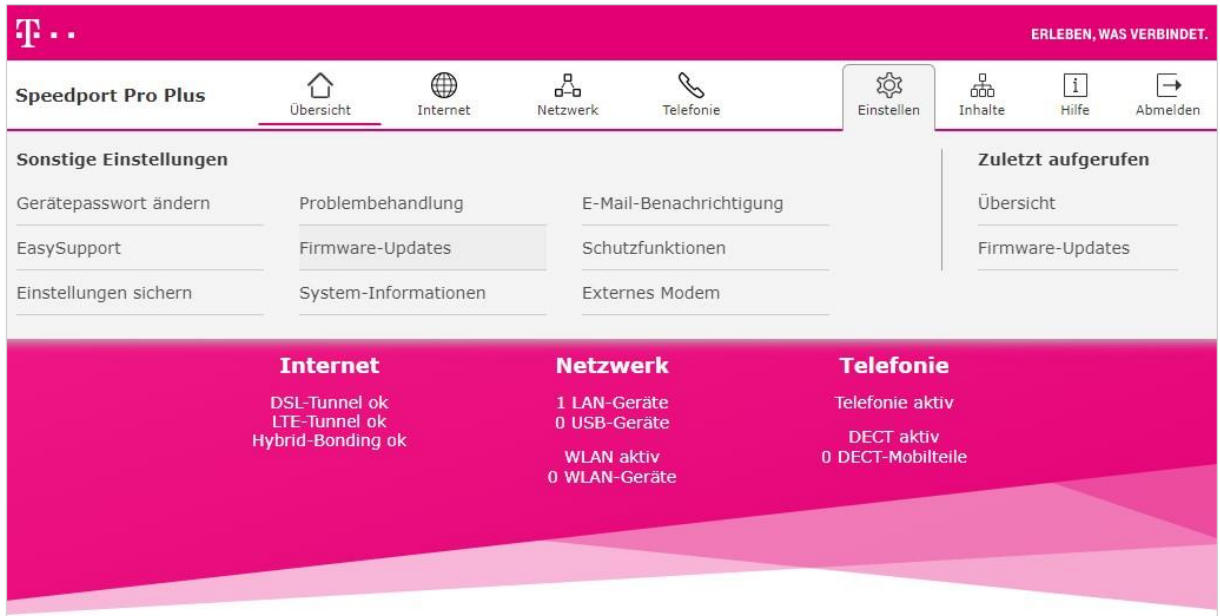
T · ·

ERLEBEN, WAS VERBINDET.

Speedport Pro Plus

Übersicht
Internet
Netzwerk
Telefonie
Einstellen
Inhalte
Hilfe
Abmelden

Sonstige Einstellungen

Gerätepasswort ändern
EasySupport
Einstellungen sichern

Problembehandlung
Firmware-Updates
System-Informationen

E-Mail-Benachrichtigung
Schutzfunktionen
Externes Modem

Zuletzt aufgerufen

Übersicht
Firmware-Updates

Internet

DSL-Tunnel ok
LTE-Tunnel ok
Hybrid-Bonding ok

Netzwerk

1 LAN-Geräte
0 USB-Geräte

WLAN aktiv
0 WLAN-Geräte

Telefonie

Telefonie aktiv

DECT aktiv
0 DECT-Mobilteile